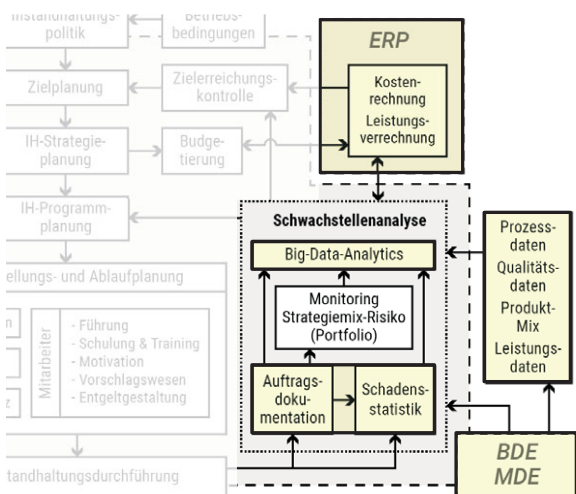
Instandhaltungspolitik

Betriebsbedingungen

ERP

Kostenrechnung
Leistungsverrechnung

Zielplanung

Zielerreichungskontrolle

IH-Strategieplanung

Budgetierung

IH-Programmplanung

Schwachstellenanalyse

Big-Data-Analytics

Prozessdaten
Qualitätsdaten
Produkt-Mix
Leistungsdaten

ellungs- und Ablaufplanung

Mitarbeiter

- Führung
- Schulung & Training
- Motivation
- Vorschlagswesen
- Entgeltgestaltung

Monitoring
Strategiemix-Risiko
(Portfolio)

Auftragsdokumentation

Schadensstatistik

BDE
MDE

tandhaltungsdurchführung